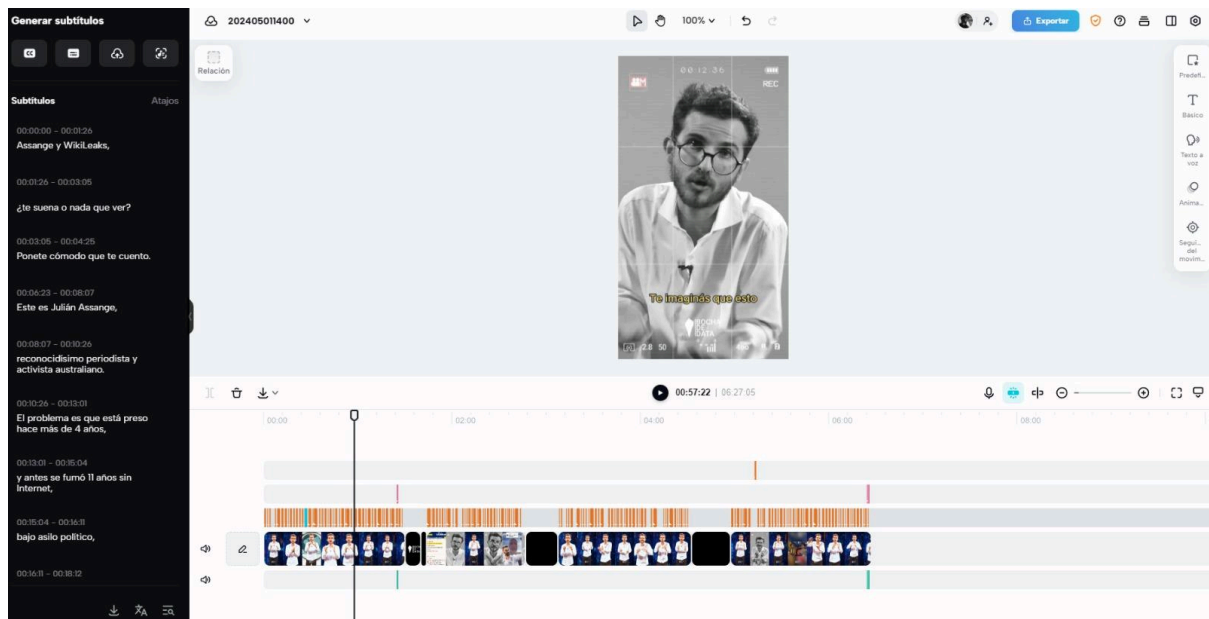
Generar subtítulos

Subtítulos Atajos

00:00:00 – 00:01:26
Assange y WikiLeaks,

00:01:26 – 00:03:05
¿te suena o nada que ver?

00:03:05 – 00:04:25
Ponete cómodo que te cuento.

00:06:23 – 00:08:07
Este es Julián Assange,

00:08:07 – 00:10:26
reconocidísimo periodista y activista australiano.

00:10:26 – 00:13:01
El problema es que está preso hace más de 4 años,

00:13:01 – 00:15:04
y antes se fumó 11 años sin Internet,

00:15:04 – 00:16:11
bajo asilo político,

00:16:11 – 00:18:12

202405011400

100%

Exportar

Relación

00 12 36
REC

Te imaginás que esto

2.8 50

Predefi...
Básico
Texto a voz
Anima...
Segui... del movim...

00:57:22 | 06:27:05

00:00
02:00
04:00
06:00
08:00